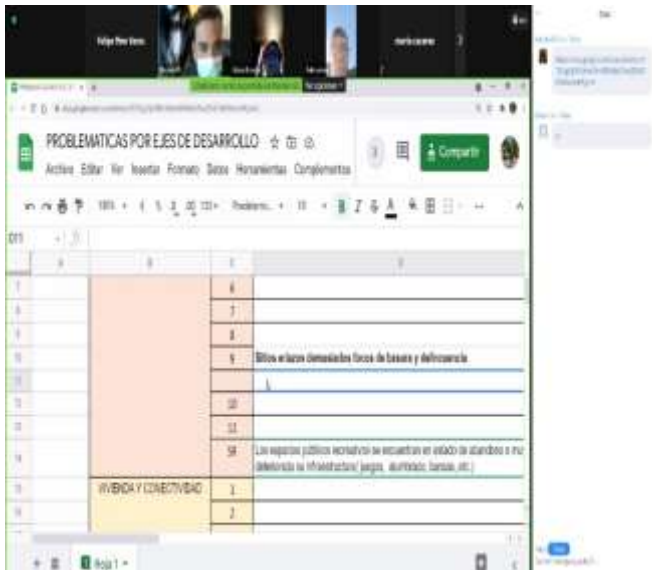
Felipe Pérez Varela

PROBLEMATICAS POR EJES DE DESARROLLO

Archivo Editar Ver Insertar Formato Datos Herramientas Complementos

Compartir

100%

D11

6

7

8

9 Sitios eriazos demasiados focos de basura y delincuencia

10

11

58 Los espacios públicos recreativos se encuentran en estado de abandono o muy deteriorada su infraestructura ( juegos, alumbrado, bancas, etc.)

VIVIENDA Y CONECTIVIDAD 1

2

Hoja 1